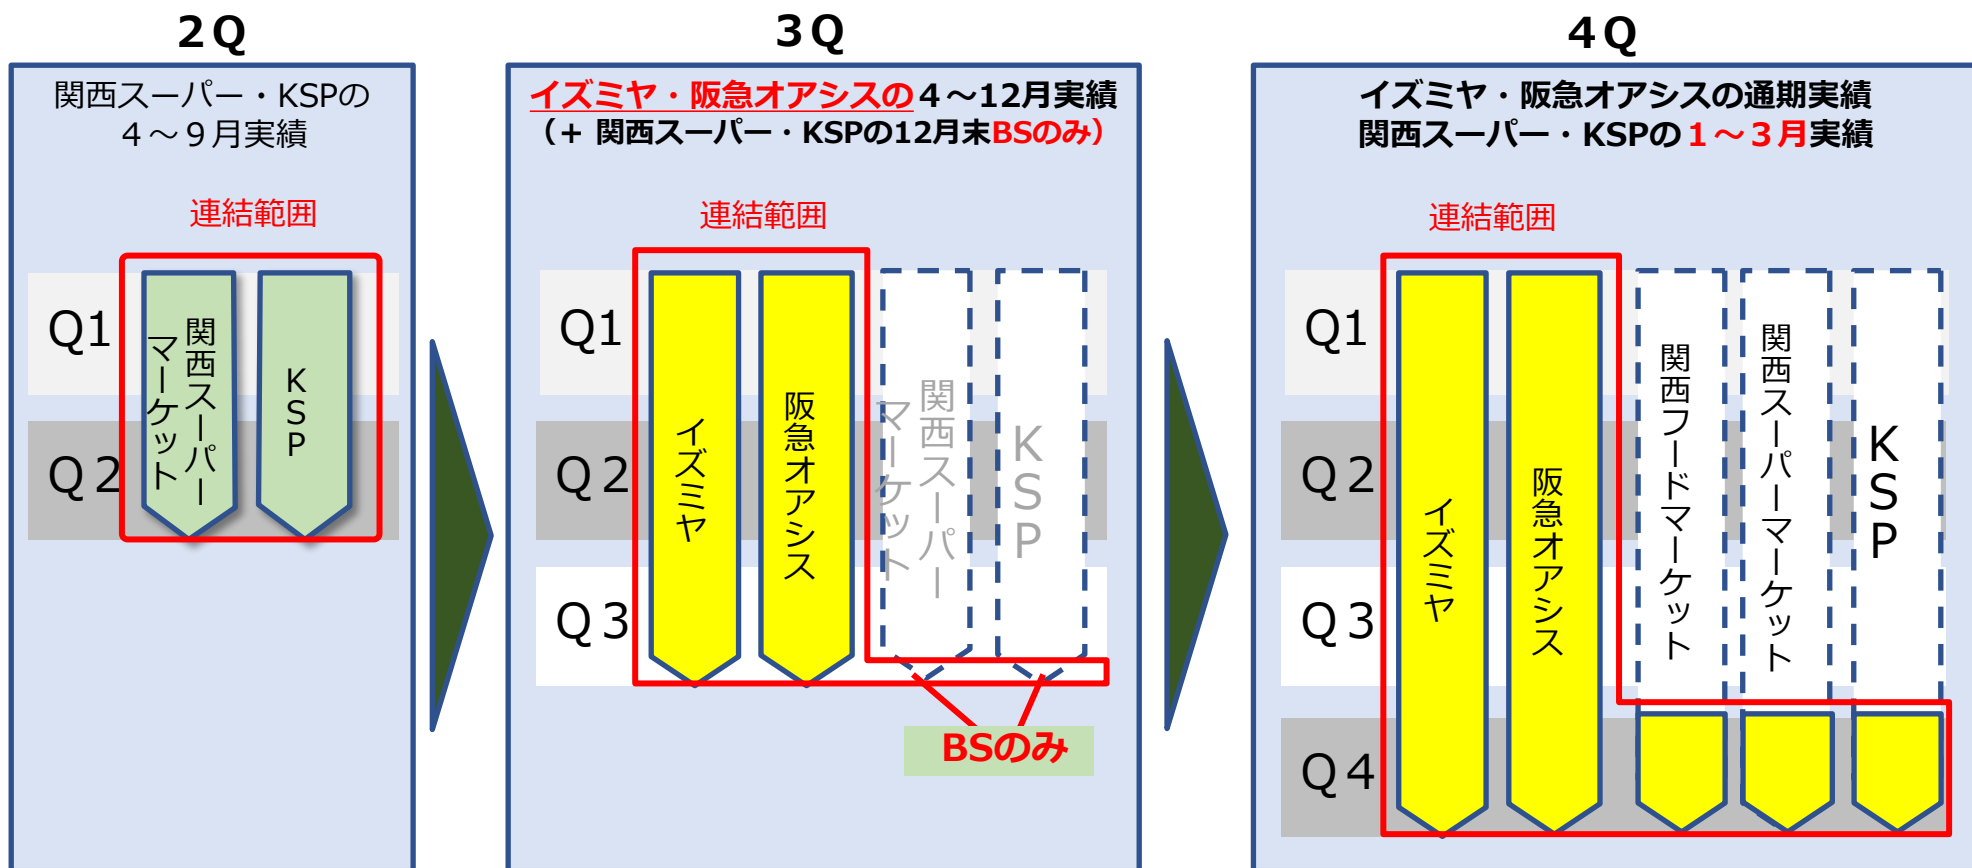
2Q

関西スーパー・KSPの
4～9月実績

連結範囲

Q1
Q2

関西スーパーマーケット

KSP

3Q

イズミヤ・阪急オアシスの4～12月実績
（+ 関西スーパー・KSPの12月末BSのみ）

連結範囲

Q1
Q2
Q3

イズミヤ

阪急オアシス

関西スーパーマーケット

KSP

BSのみ

4Q

イズミヤ・阪急オアシスの通期実績
関西スーパー・KSPの1～3月実績

連結範囲

Q1
Q2
Q3
Q4

イズミヤ

阪急オアシス

関西フードマーケット

関西スーパーマーケット

KSP